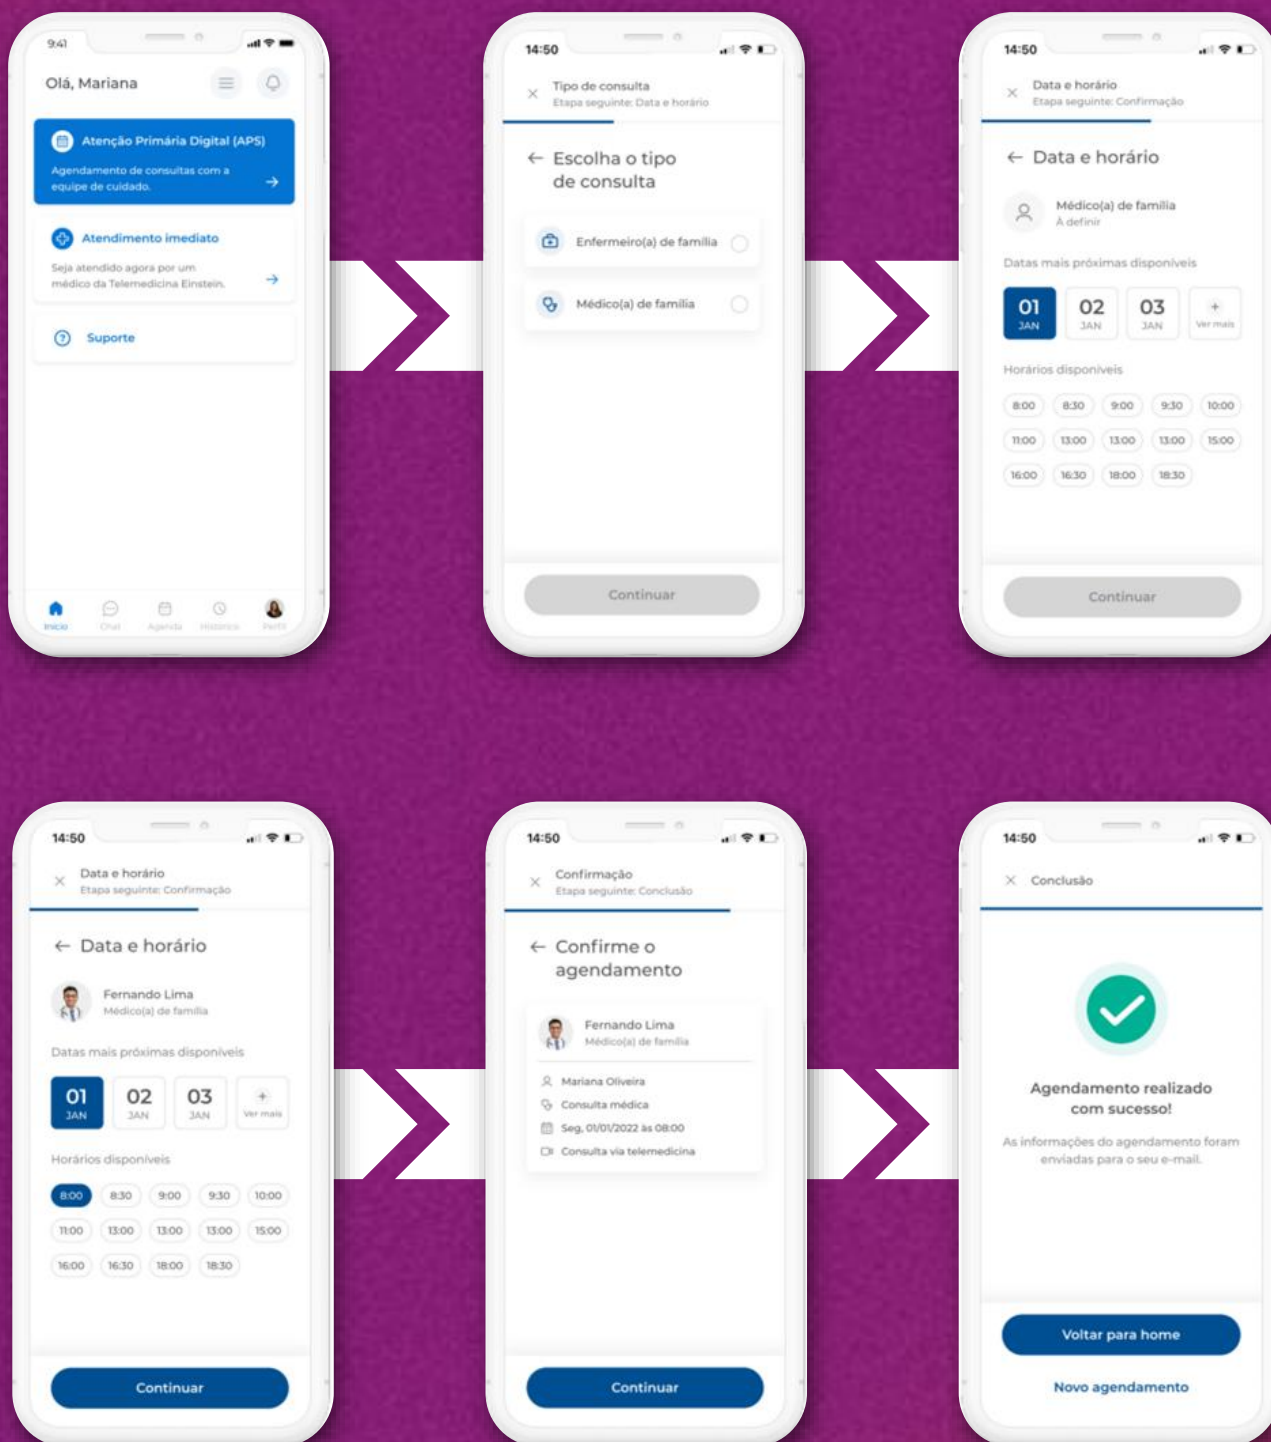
9:41

Olá, Mariana

Atenção Primária Digital (APS)

Agendamento de consultas com a equipe de cuidado.

Atendimento imediato

Seja atendido agora por um médico da Telemedicina Einstein.

Suporte

Início Chat Agenda Histórico Perfil

14:50

Tipo de consulta
Etapa seguinte: Data e horário

Escolha o tipo de consulta

Enfermeiro(a) de família

Médico(a) de família

Continuar

14:50

Data e horário
Etapa seguinte: Confirmação

Data e horário

Médico(a) de família
À definir

Datas mais próximas disponíveis

01 JAN | 02 JAN | 03 JAN | + Ver mais

Horários disponíveis

8:00 8:30 9:00 9:30 10:00
11:00 13:00 13:00 13:00 15:00
16:00 16:30 18:00 18:30

Continuar

14:50

Data e horário
Etapa seguinte: Confirmação

Data e horário

Fernando Lima
Médico(a) de família

Datas mais próximas disponíveis

01 JAN | 02 JAN | 03 JAN | + Ver mais

Horários disponíveis

8:00 8:30 9:00 9:30 10:00
11:00 13:00 13:00 13:00 15:00
16:00 16:30 18:00 18:30

Continuar

14:50

Confirmação
Etapa seguinte: Conclusão

Confirme o agendamento

Fernando Lima
Médico(a) de família

Mariana Oliveira
Consulta médica
Seg, 01/01/2022 às 08:00
Consulta via telemedicina

Continuar

14:50

Conclusão

Agendamento realizado com sucesso!

As informações do agendamento foram enviadas para o seu e-mail.

Voltar para home

Novo agendamento